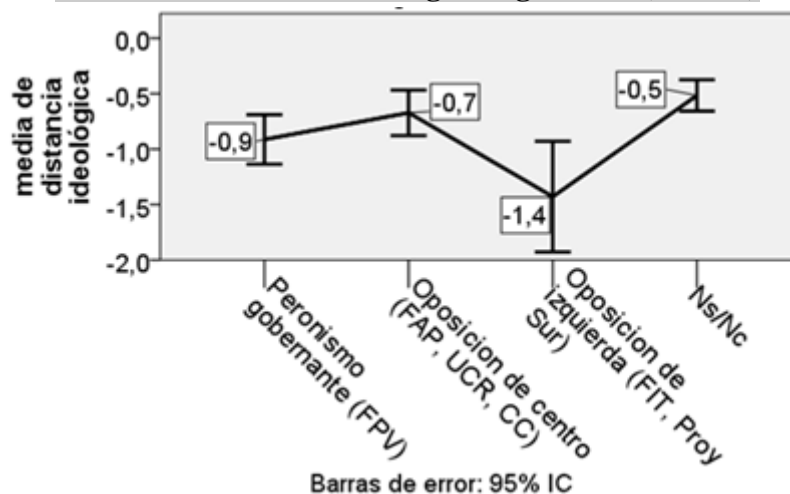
media de distancia ideológica

0,0
-0,5
-1,0
-1,5
-2,0

-0,9
-0,7
-1,4
-0,5

Peronismo gobernante (FPV)
Oposicion de centro (FAP, UCR, CC)
Oposicion de izquierda (FIT, Proy Sur)
Ns/Nc

Barras de error: 95% IC